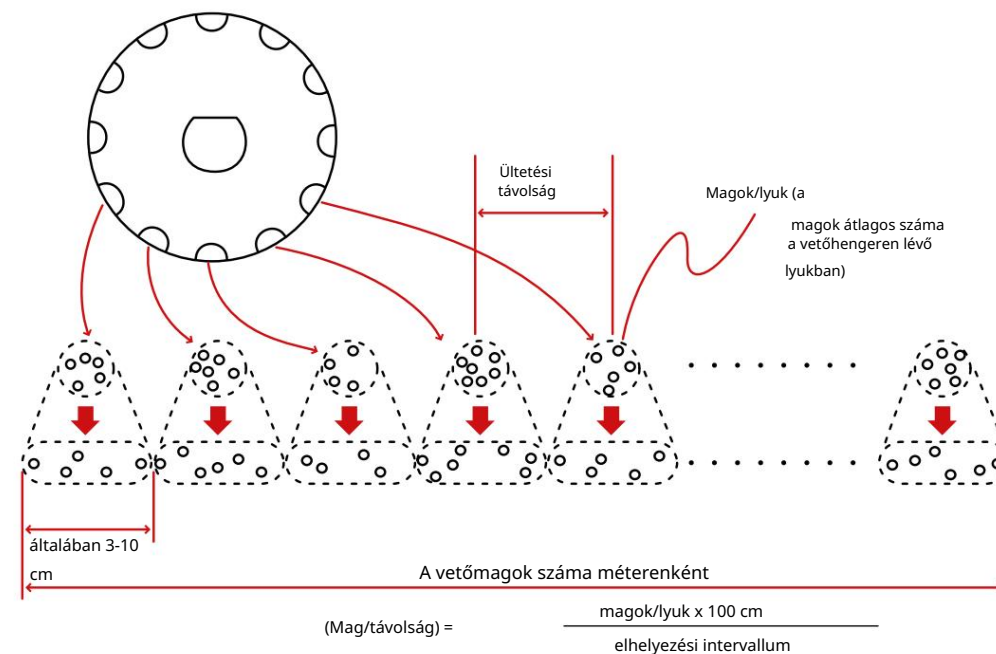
Ültetési távolság

Magok/lyuk (a

magok átlagos száma a vetőhengeren lévő lyukban)

általában 3-10 cm

A vetőmagok száma méterenként

(Mag/távolság) = $\frac{\text{magok/lyuk x 100 cm}}{\text{elhelyezési intervallum}}$